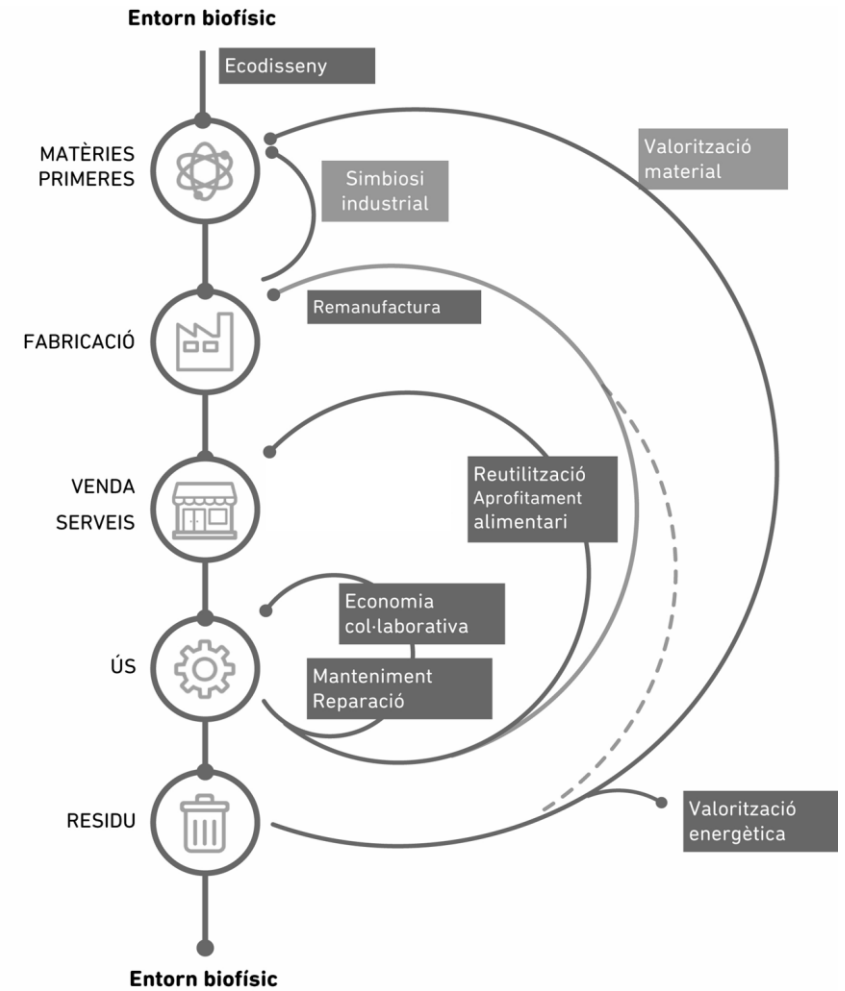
Entorn biofísic

Ecodisseny

MATÈRIES PRIMERES

Valorització material

Simbiosi industrial

FABRICACIÓ

Remanufactura

VENDA SERVEIS

Reutilització
Aprofitament alimentari

ÚS

Economia col·laborativa

Manteniment
Reparació

RESIDU

Valorització energètica

Entorn biofísic